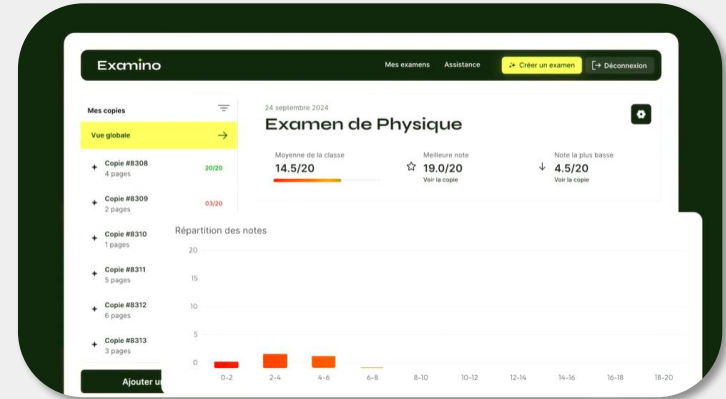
Examino

Mes examens Assistance Créer un examen Déconnexion

Mes copies

Vue globale

Copie #8308
4 pages
20/20

Copie #8309
2 pages
03/20

Copie #8310
1 pages

Copie #8311
5 pages

Copie #8312
6 pages

Copie #8313
3 pages

Ajouter u

24 septembre 2024

Examen de Physique

Moyenne de la classe
14.5/20

Meilleure note
19.0/20
Voir la copie

Note la plus basse
4.5/20
Voir la copie

Répartition des notes

20
15
10
5
0

0-2 2-4 4-6 6-8 8-10 10-12 12-14 14-16 16-18 18-20